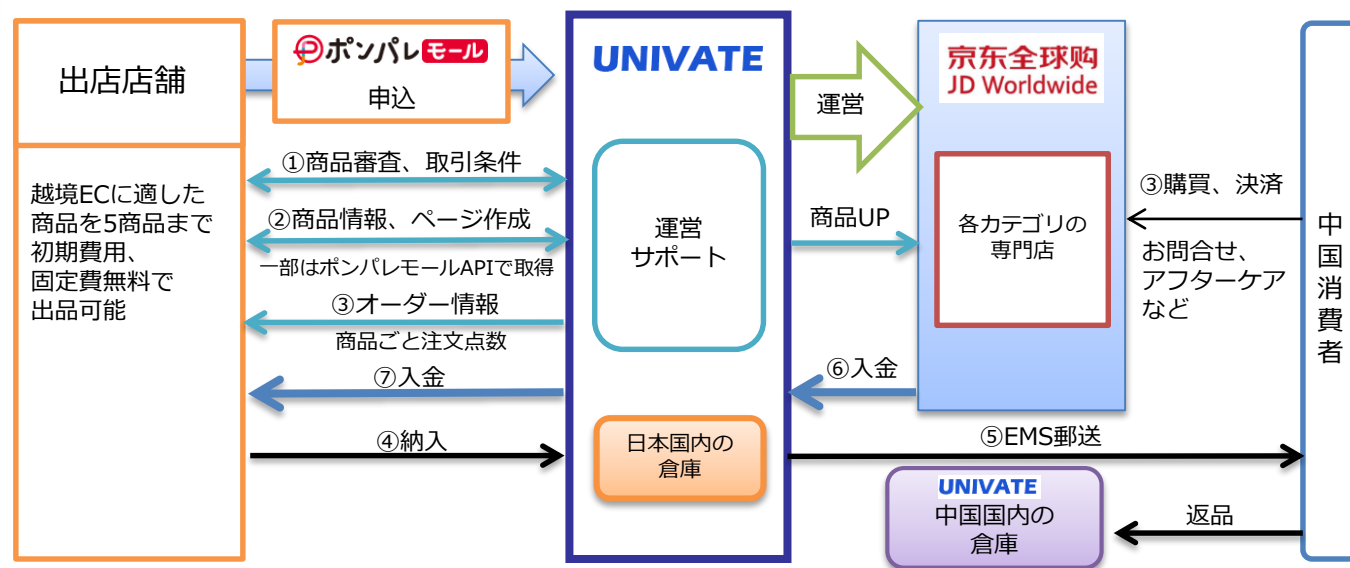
出店店舗

ポンパレモール
申込

UNIVATE

運営

京东全球购
JD Worldwide

越境ECに適した商品を5商品まで初期費用、固定費無料で出品可能

①商品審査、取引条件

②商品情報、ページ作成
一部はポンパレモールAPIで取得

③オーダー情報
商品ごと注文点数

⑦入金

④納入

運営
サポート

日本国内の
倉庫

商品UP

⑥入金

各カテゴリの
専門店

③購買、決済

お問合せ、
アフターケア
など

中国消費者

⑤EMS郵送

UNIVATE
中国国内の
倉庫

返品